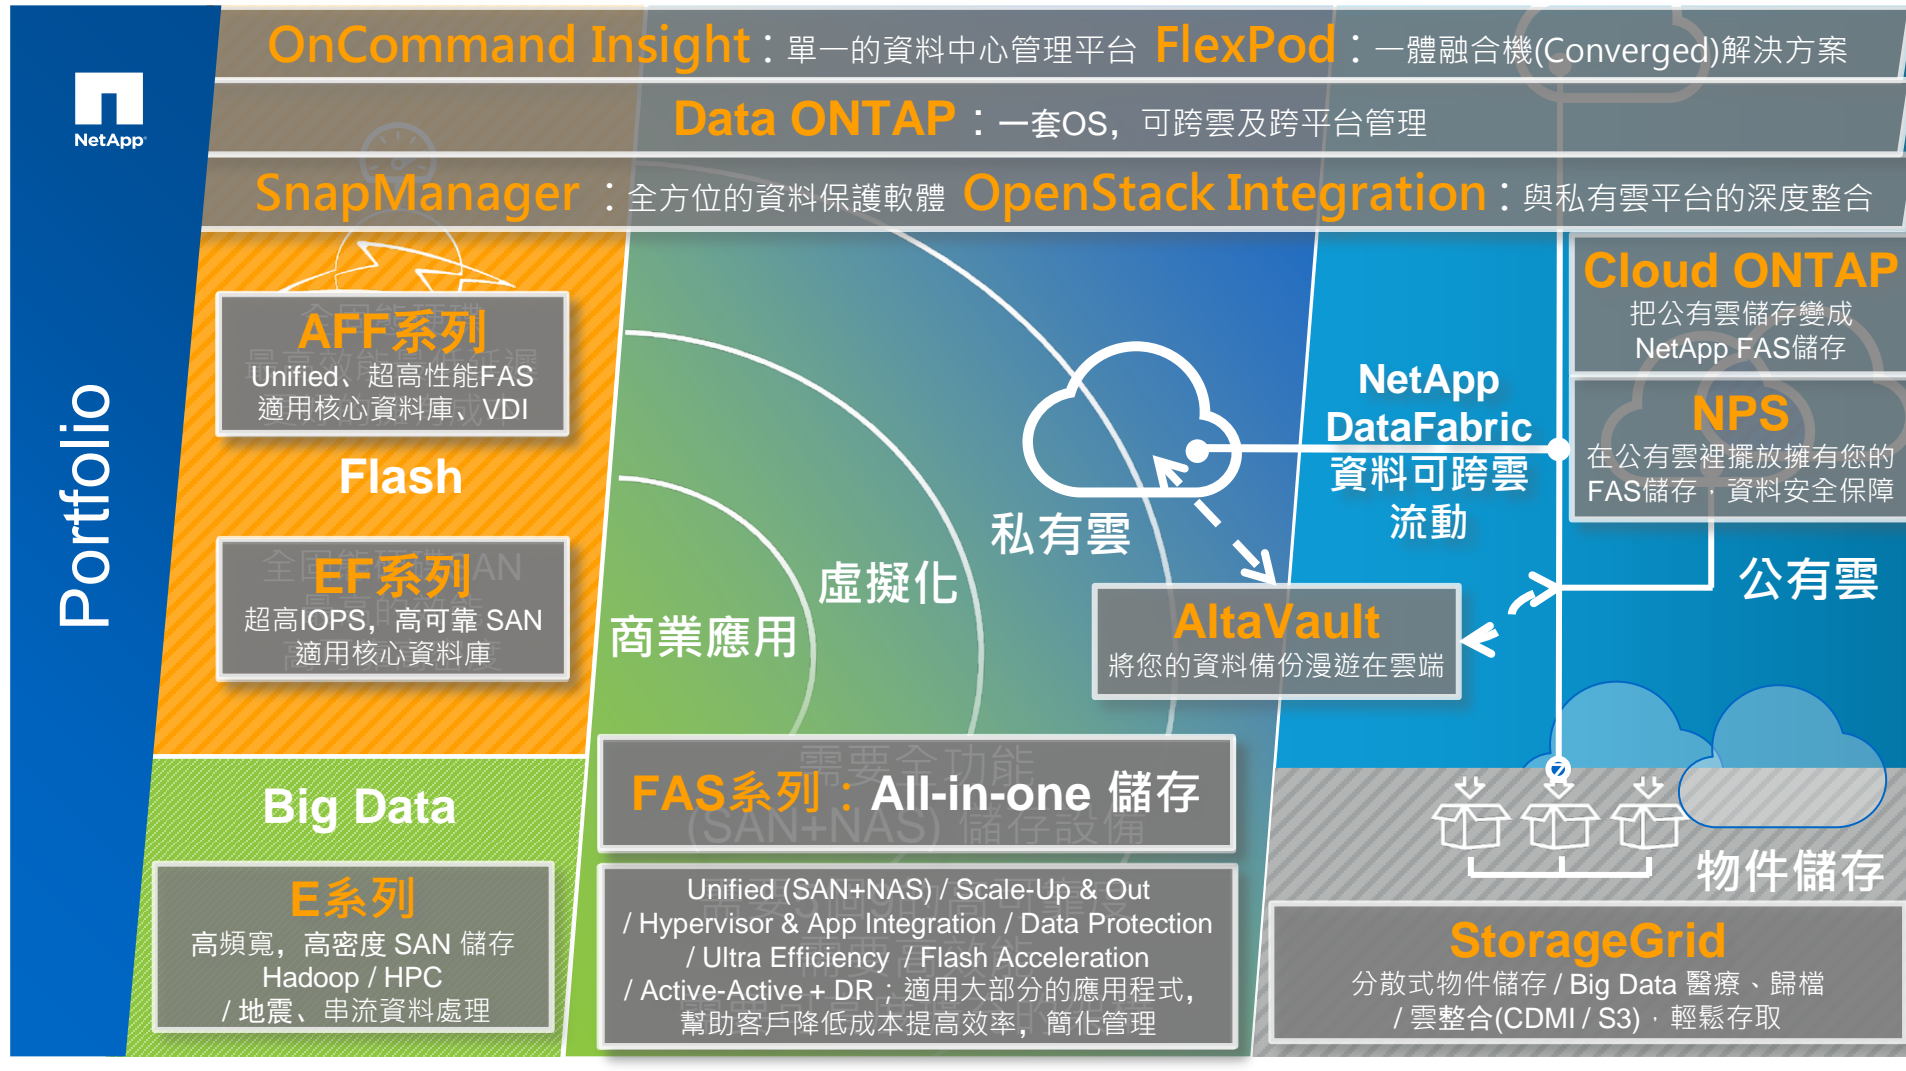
NetApp

Portfolio

OnCommand Insight：單一的資料中心管理平台 FlexPod：一體融合機(Converged)解決方案

Data ONTAP：一套OS，可跨雲及跨平台管理

SnapManager：全方位的資料保護軟體 OpenStack Integration：與私有雲平台的深度整合

AFF系列
Unified、超高性能FAS
適用核心資料庫、VDI

Flash

EF系列
超高IOPS，高可靠 SAN
適用核心資料庫

Big Data

E系列
高頻寬，高密度 SAN 儲存
Hadoop / HPC
/ 地震、串流資料處理

商業應用

虛擬化

私有雲

NetApp DataFabric
資料可跨雲流動

Cloud ONTAP
把公有雲儲存變成
NetApp FAS儲存

NPS
在公有雲裡擺放擁有您的
FAS儲存，資料安全保障

公有雲

AltaVault
將您的資料備份漫遊在雲端

FAS系列：All-in-one 儲存

Unified (SAN+NAS) / Scale-Up & Out
/ Hypervisor & App Integration / Data Protection
/ Ultra Efficiency / Flash Acceleration
/ Active-Active + DR；適用大部分的應用程式，
幫助客戶降低成本提高效率，簡化管理

物件儲存

StorageGrid
分散式物件儲存 / Big Data 醫療、歸檔
/ 雲整合(CDMI / S3)，輕鬆存取